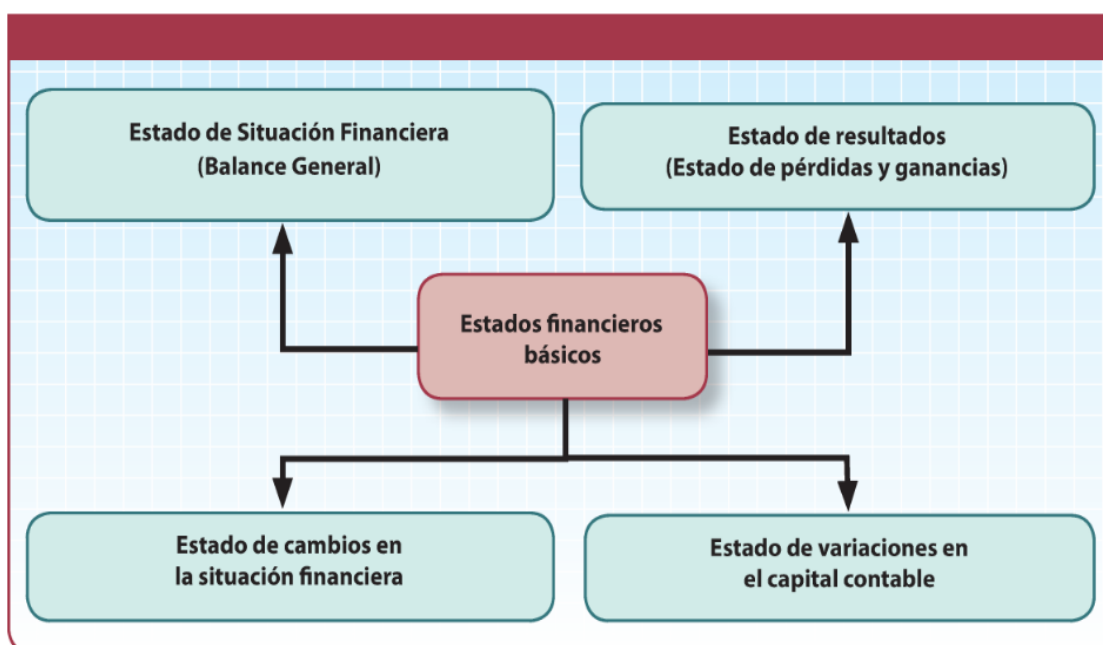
Estado de Situación Financiera
(Balance General)

Estado de resultados
(Estado de pérdidas y ganancias)

Estados financieros
básicos

Estado de cambios en
la situación financiera

Estado de variaciones en
el capital contable